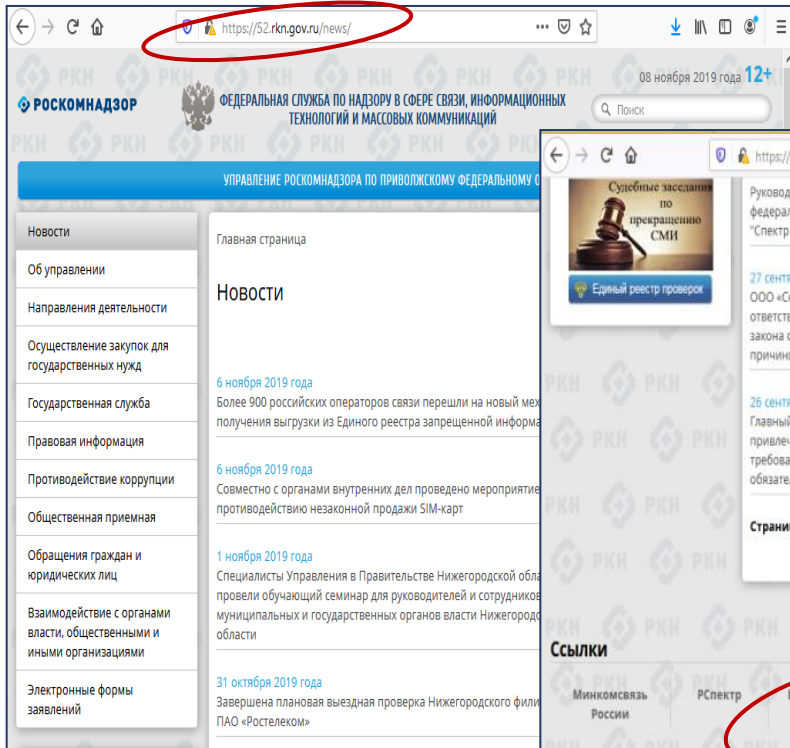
https://52.rkn.gov.ru/news/

08 ноября 2019 года 12+

РОСКОМНАДЗОР

ФЕДЕРАЛЬНАЯ СЛУЖБА ПО НАДЗОРУ В СФЕРЕ СВЯЗИ, ИНФОРМАЦИОННЫХ ТЕХНОЛОГИЙ И МАССОВЫХ КОММУНИКАЦИЙ

Поиск

УПРАВЛЕНИЕ РОСКОМНАДЗОРА ПО ПРИВОЛЖСКОМУ ФЕДЕРАЛЬНОМУ О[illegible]

Новости
Об управлении
Направления деятельности
Осуществление закупок для государственных нужд
Государственная служба
Правовая информация
Противодействие коррупции
Общественная приемная
Обращения граждан и юридических лиц
Взаимодействие с органами власти, общественными и иными организациями
Электронные формы заявлений

Главная страница

Новости

6 ноября 2019 года
Более 900 российских операторов связи перешли на новый мех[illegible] получения выгрузки из Единого реестра запрещенной информа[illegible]

6 ноября 2019 года
Совместно с органами внутренних дел проведено мероприятие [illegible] противодействию незаконной продажи SIM-карт

1 ноября 2019 года
Специалисты Управления в Правительстве Нижегородской обла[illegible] провели обучающий семинар для руководителей и сотрудников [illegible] муниципальных и государственных органов власти Нижегород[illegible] области

31 октября 2019 года
Завершена плановая выездная проверка Нижегородского фили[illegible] ПАО «Ростелеком»

https://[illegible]

Судебные заседания по прекращению СМИ

Единый реестр проверок

Руковод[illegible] федерал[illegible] "Спектр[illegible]

27 сентя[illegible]
ООО «С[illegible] ответст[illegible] закона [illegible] причин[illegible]

26 сентя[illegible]
Главный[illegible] привлеч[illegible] требова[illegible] обязате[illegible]

Страни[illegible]

Ссылки

Минкомсвязь России
РСпектр